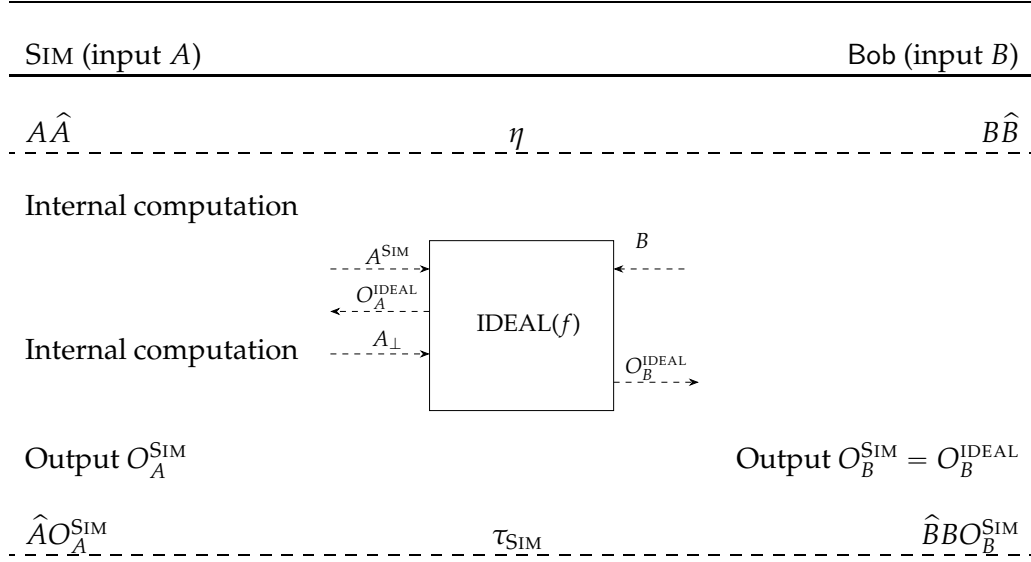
SIM (input $A$)

Bob (input $B$)

$A\widehat{A}$ $\eta$ $B\widehat{B}$

Internal computation

$A^{\text{SIM}}$

$B$

$O_A^{\text{IDEAL}}$

IDEAL($f$)

Internal computation

$A_\perp$

$O_B^{\text{IDEAL}}$

Output $O_A^{\text{SIM}}$

Output $O_B^{\text{SIM}} = O_B^{\text{IDEAL}}$

$\widehat{A}O_A^{\text{SIM}}$ $\tau_{\text{SIM}}$ $\widehat{B}BO_B^{\text{SIM}}$